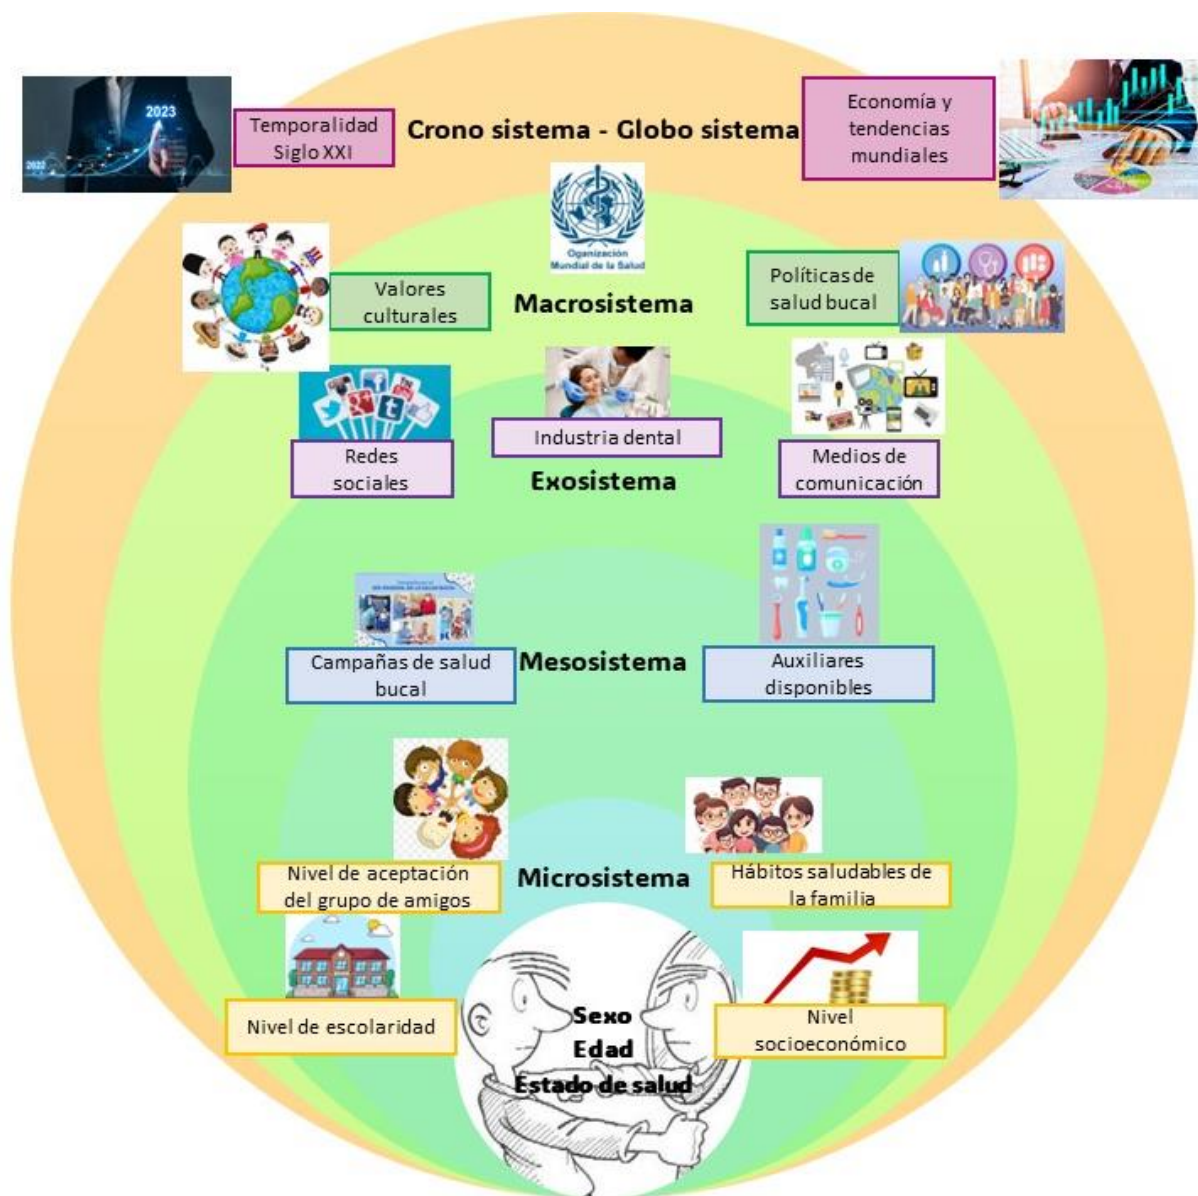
2023

2022

Temporalidad Siglo XXI

Crono sistema - Globo sistema

Economía y tendencias mundiales

Organización Mundial de la Salud

Valores culturales

Macrosistema

Políticas de salud bucal

Redes sociales

Industria dental

Exosistema

Medios de comunicación

Campañas de salud bucal

Mesosistema

Auxiliares disponibles

Nivel de aceptación del grupo de amigos

Microsistema

Hábitos saludables de la familia

Nivel de escolaridad

Sexo
Edad
Estado de salud

Nivel socioeconómico